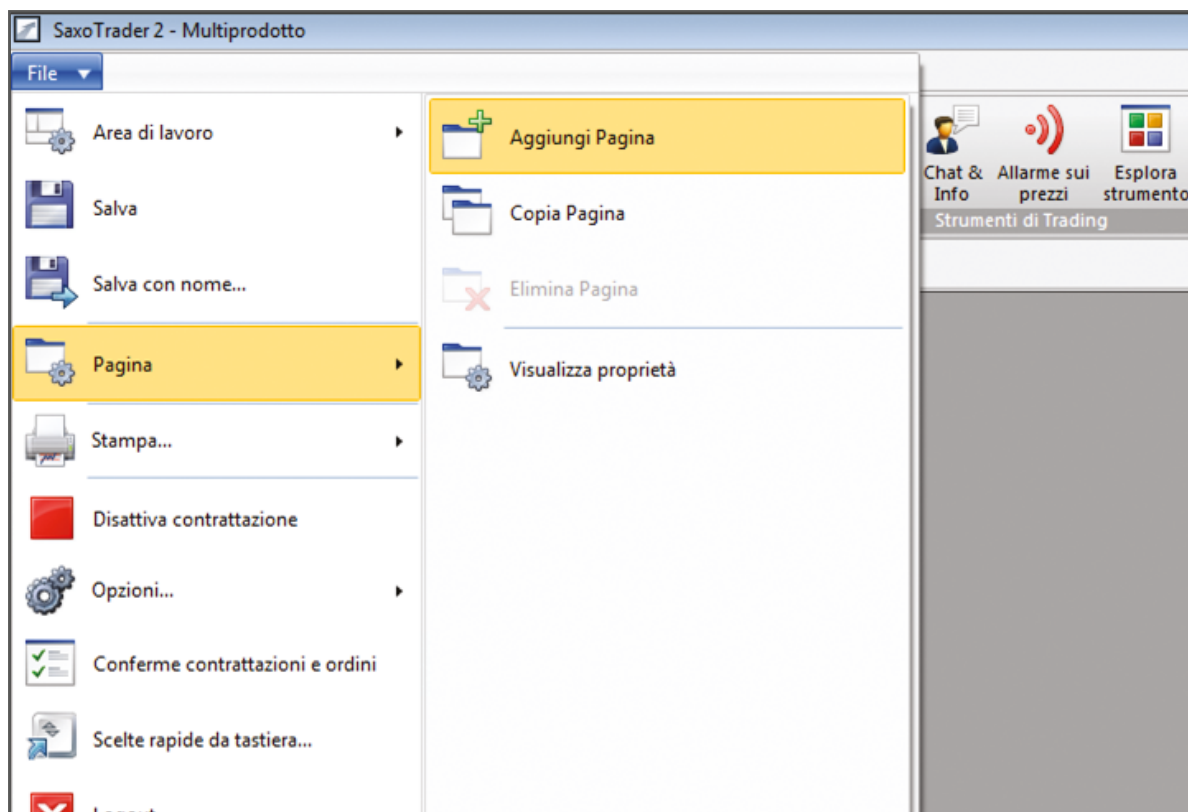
SaxoTrader 2 - Multiprodotto

File

Area di lavoro

Salva

Salva con nome...

Pagina

Stampa...

Disattiva contrattazione

Opzioni...

Conferme contrattazioni e ordini

Scelte rapide da tastiera...

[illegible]

Aggiungi Pagina

Copia Pagina

Elimina Pagina

Visualizza proprietà

Chat & Info

Allarme sui prezzi

Esplora strumento

Strumenti di Trading